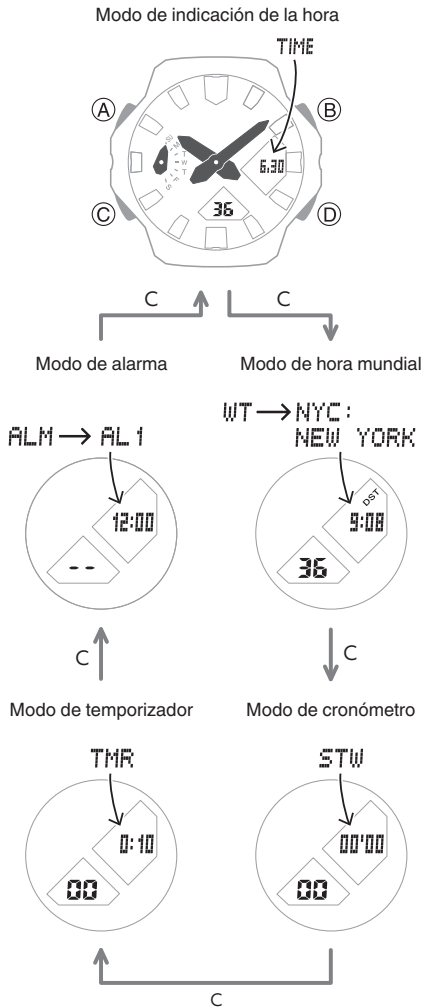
Modo de indicación de la hora

TIME

Ⓐ Ⓑ Ⓒ Ⓓ

6:30

36

C C

Modo de alarma

Modo de hora mundial

ALM → AL 1

12:00

--

WT → NYC: NEW YORK

DST

9:08

36

C

C

Modo de temporizador

Modo de cronómetro

TMR

0:10

00

STW

00'00

00

C